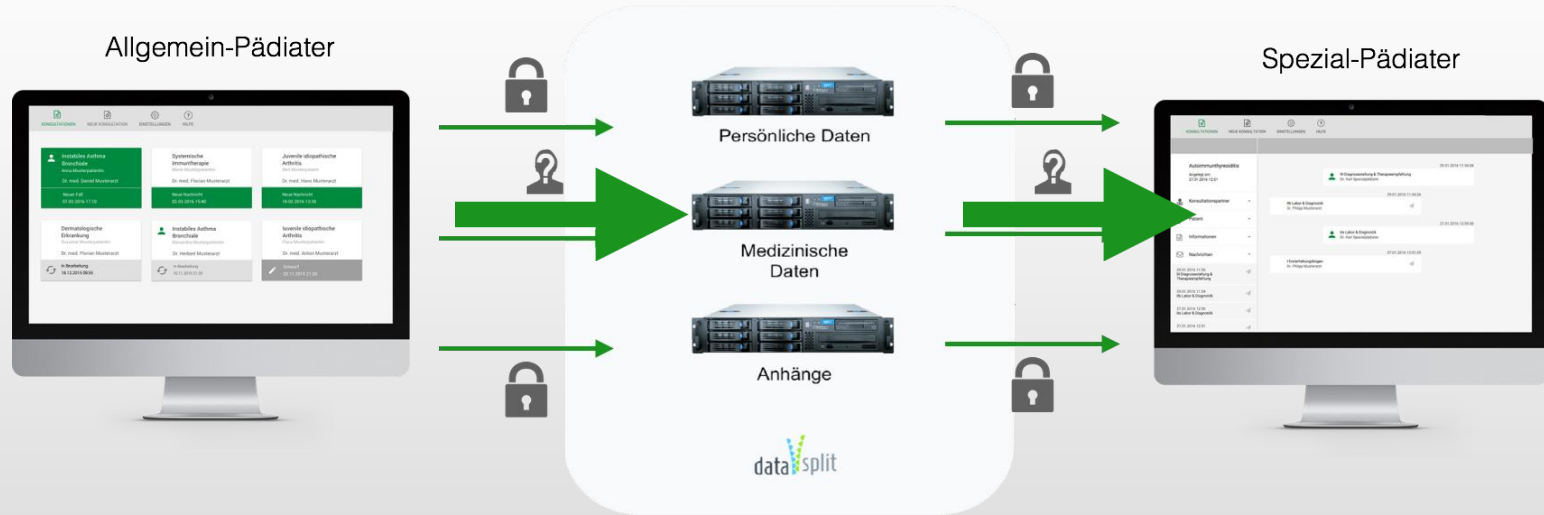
Allgemein-Pädiater

KONSULTATIONEN NEUE KONSULTATION EINSTELLUNGEN HILFE

Instabiles Asthma Bronchiale
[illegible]
Dr. med. Daniel Musterarzt
Neuer Fall
07.03.2016 17:18

Systemische Immuntherapie
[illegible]
Dr. med. Florian Musterarzt
Neue Nachricht
02.03.2016 15:45

Juvenile idiopathische Arthritis
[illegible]
Dr. med. Hans Musterarzt
Neue Nachricht
18.02.2016 13:38

Dermatologische Erkrankung
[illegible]
Dr. med. Florian Musterarzt
In Bearbeitung
18.12.2015 08:55

Instabiles Asthma Bronchiale
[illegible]
Dr. med. Herbert Musterarzt
In Bearbeitung
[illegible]

Juvenile idiopathische Arthritis
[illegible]
Dr. med. Anton Musterarzt
Entwurf
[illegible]

Persönliche Daten

Medizinische Daten

Anhänge

data split

Spezial-Pädiater

KONSULTATIONEN NEUE KONSULTATION EINSTELLUNGEN HILFE

Autoimmunthyreoiditis
Angelegt am:
07.01.2016 12:01

Konsultationspartner
Patient
Informationen
Nachrichten

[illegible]
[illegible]
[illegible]
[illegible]